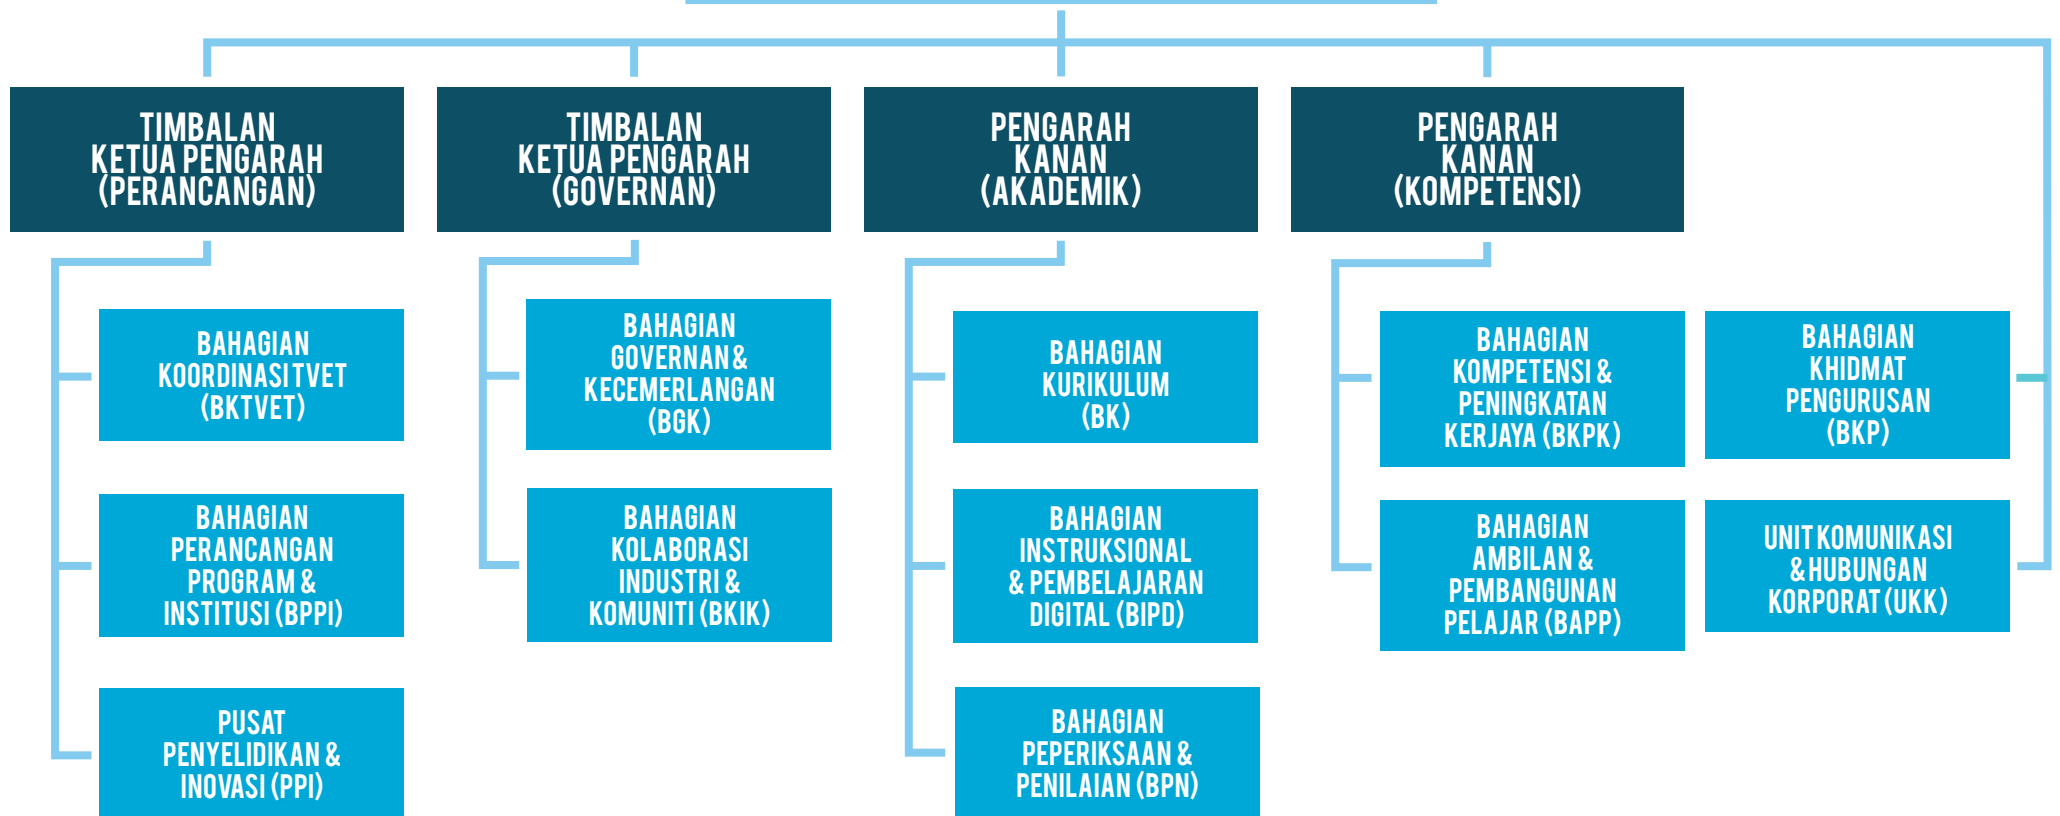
TIMBALAN KETUA PENGARAH (PERANCANGAN)

BAHAGIAN KOORDINASI TVET (BKTVET)

BAHAGIAN PERANCANGAN PROGRAM & INSTITUSI (BPPI)

PUSAT PENYELIDIKAN & INOVASI (PPI)

TIMBALAN KETUA PENGARAH (GOVERNAN)

BAHAGIAN GOVERNAN & KECEMERLANGAN (BGK)

BAHAGIAN KOLABORASI INDUSTRI & KOMUNITI (BKIK)

PENGARAH KANAN (AKADEMIK)

BAHAGIAN KURIKULUM (BK)

BAHAGIAN INSTRUKSIONAL & PEMBELAJARAN DIGITAL (BIPD)

BAHAGIAN PEPERIKSAAN & PENILAIAN (BPN)

PENGARAH KANAN (KOMPETENSI)

BAHAGIAN KOMPETENSI & PENINGKATAN KERJAYA (BKPK)

BAHAGIAN AMBILAN & PEMBANGUNAN PELAJAR (BAPP)

BAHAGIAN KHIDMAT PENGURUSAN (BKP)

UNIT KOMUNIKASI & HUBUNGAN KORPORAT (UKK)